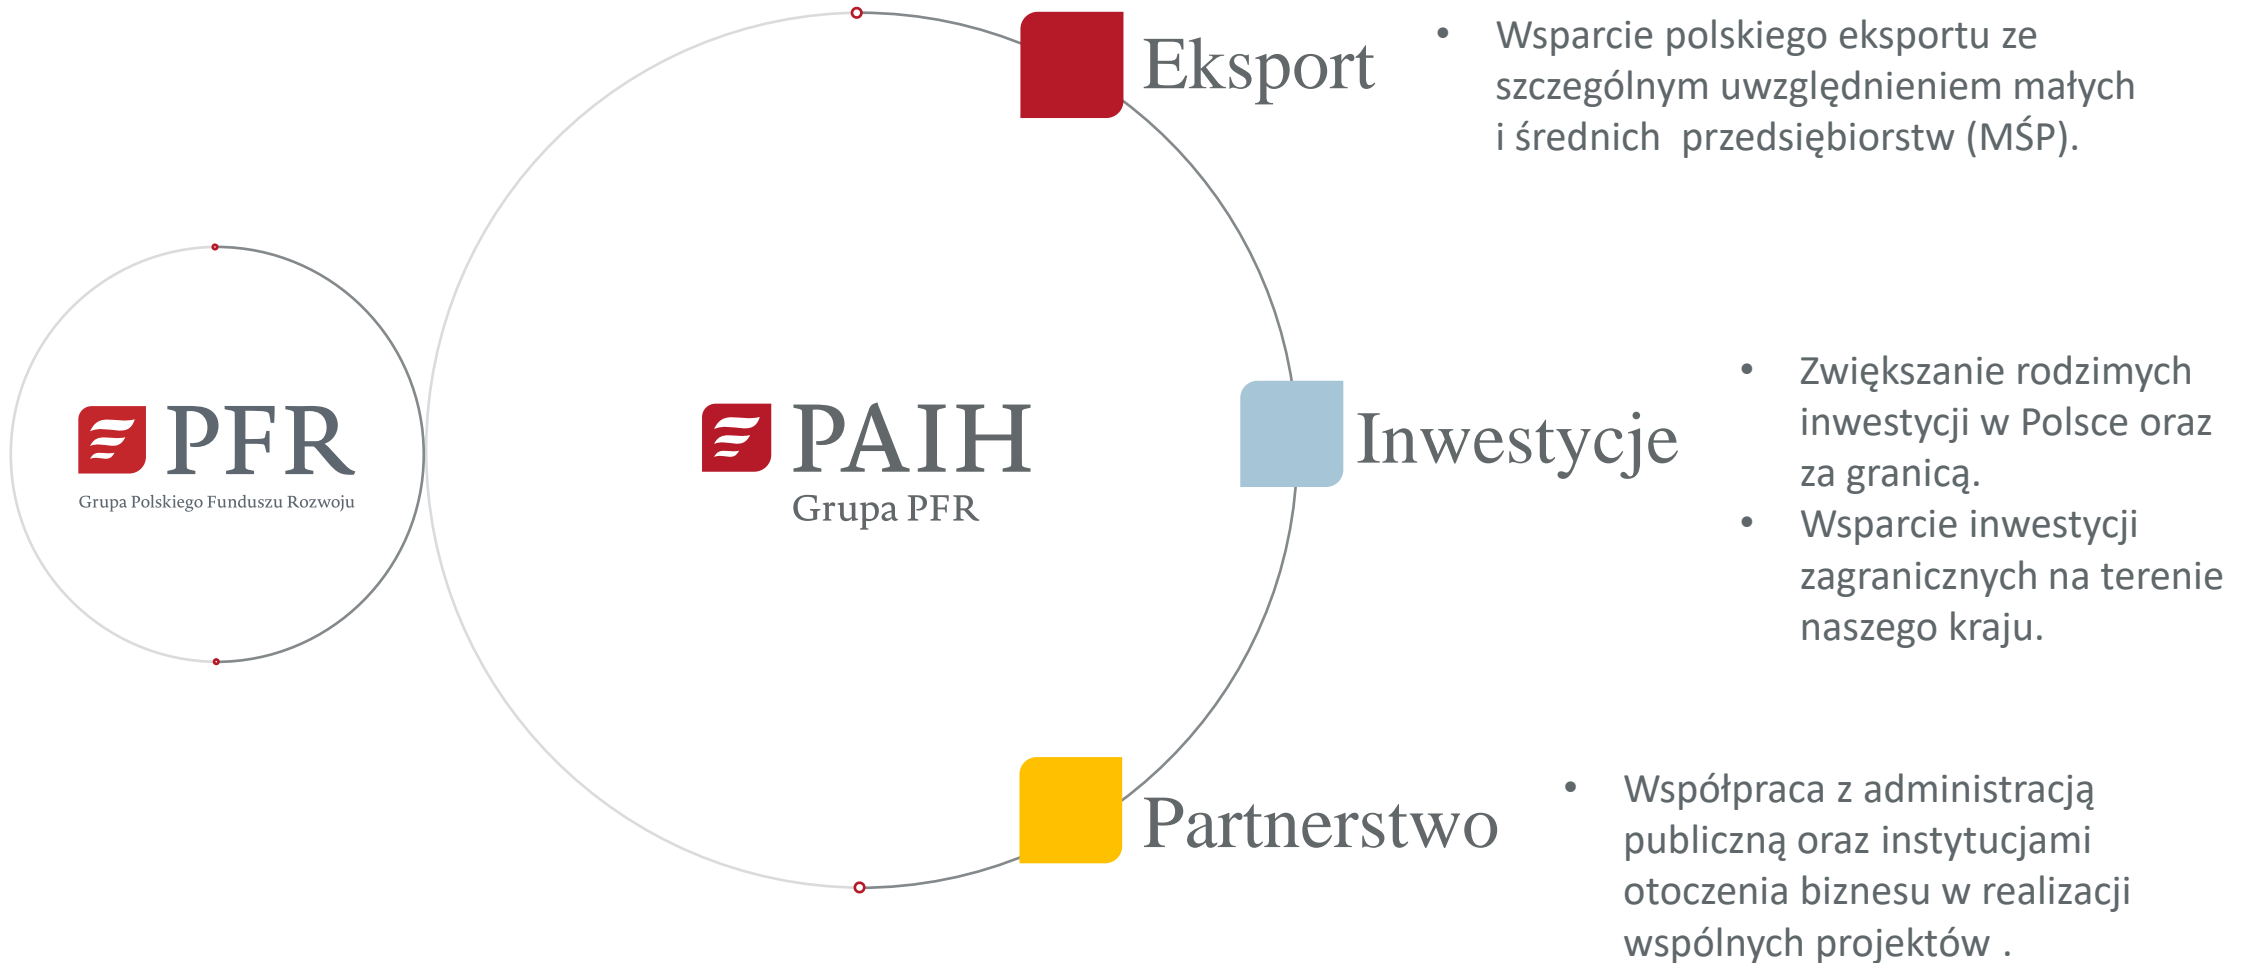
PFR
Grupa Polskiego Funduszu Rozwoju

PAIH
Grupa PFR

Eksport

• Wsparcie polskiego eksportu ze szczególnym uwzględnieniem małych i średnich przedsiębiorstw (MŚP).

Inwestycje

• Zwiększanie rodzimych inwestycji w Polsce oraz za granicą.
• Wsparcie inwestycji zagranicznych na terenie naszego kraju.

Partnerstwo

• Współpraca z administracją publiczną oraz instytucjami otoczenia biznesu w realizacji wspólnych projektów .